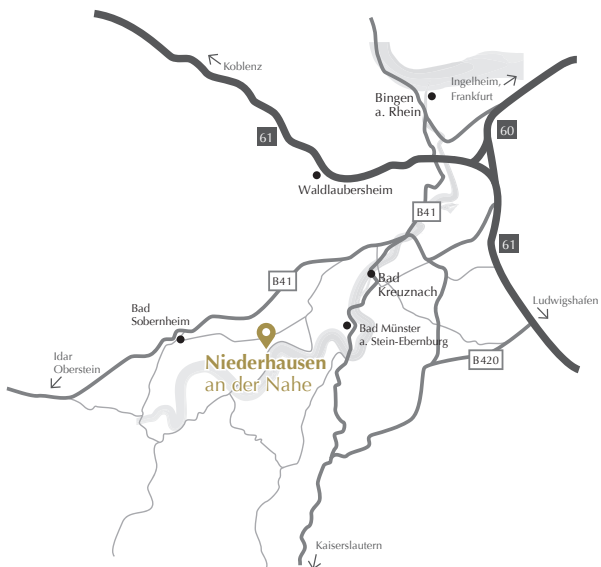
Koblenz

Ingelheim, Frankfurt

Bingen a. Rhein

61

60

Waldlaubersheim

B41

61

Bad Kreuznach

B41

Ludwigshafen

Bad Sobernheim

Bad Münster a. Stein-Ebernburg

Idar Oberstein

Niederhausen an der Nahe

B420

Kaiserslautern